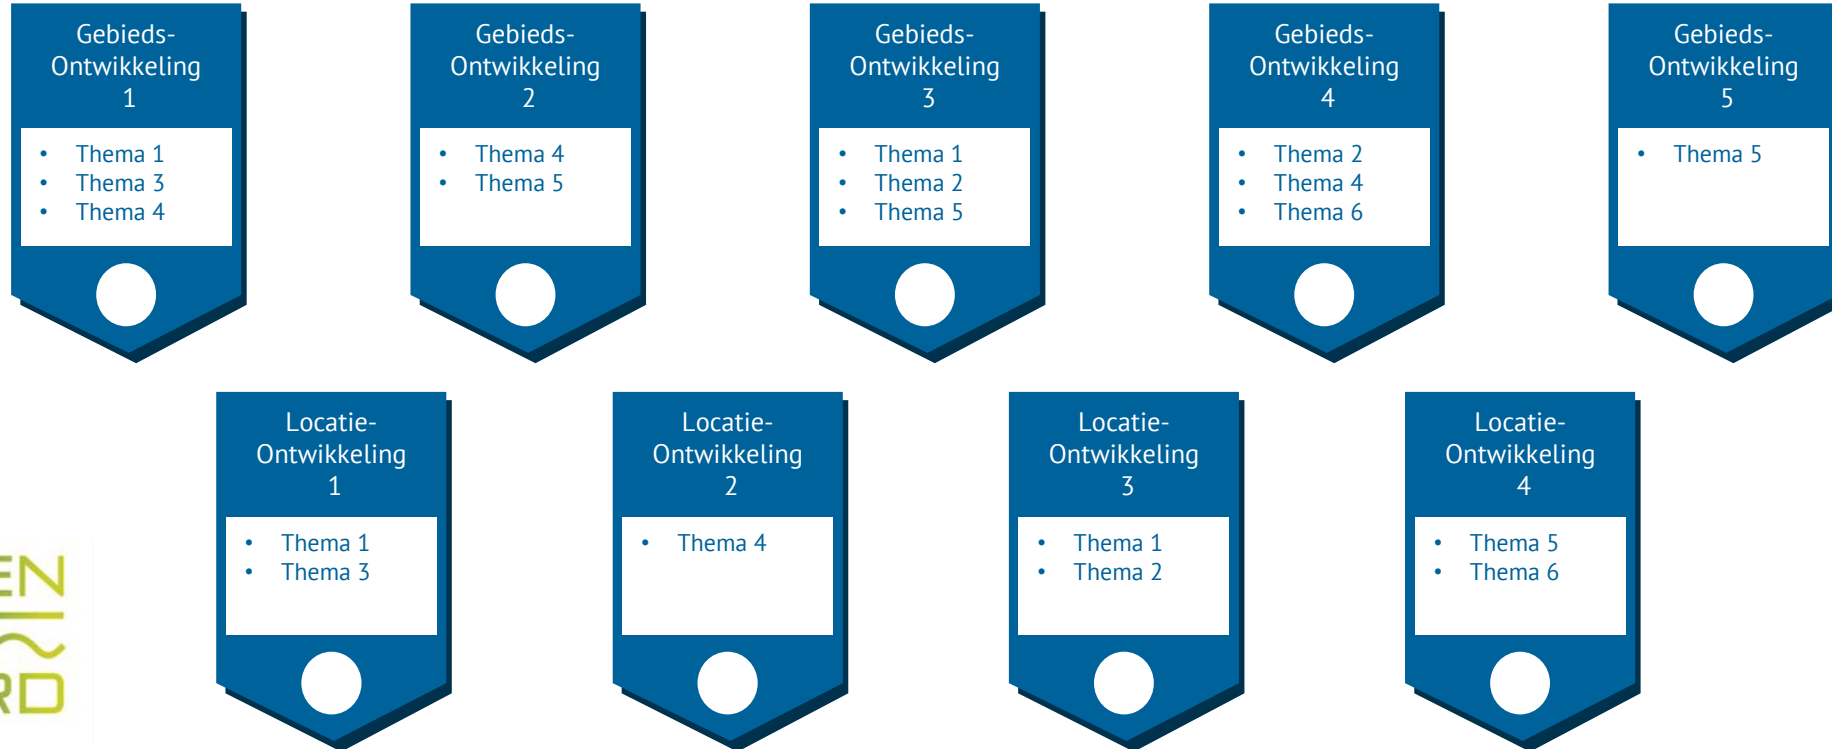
Gebieds-Ontwikkeling 1

- Thema 1
- Thema 3
- Thema 4

Gebieds-Ontwikkeling 2

- Thema 4
- Thema 5

Gebieds-Ontwikkeling 3

- Thema 1
- Thema 2
- Thema 5

Gebieds-Ontwikkeling 4

- Thema 2
- Thema 4
- Thema 6

Gebieds-Ontwikkeling 5

- Thema 5

Locatie-Ontwikkeling 1

- Thema 1
- Thema 3

Locatie-Ontwikkeling 2

- Thema 4

Locatie-Ontwikkeling 3

- Thema 1
- Thema 2

Locatie-Ontwikkeling 4

- Thema 5
- Thema 6

EN
RD